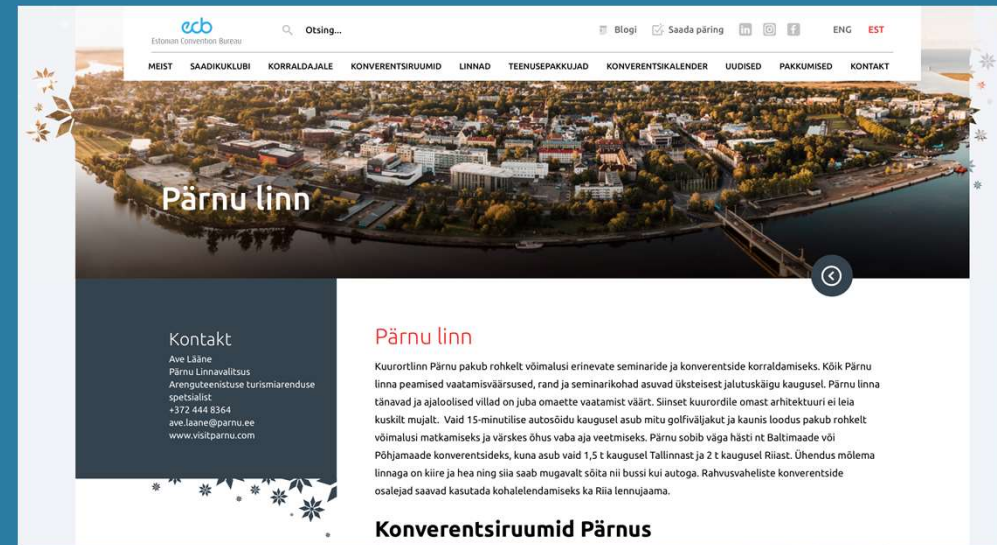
ecb
Estonian Convention Bureau

Otsing...

Blogi Saada päring ENG EST

MEIST SAADIKUKLUBI KORRALDAJALE KONVERENTSIRUUMID LINNAD TEENUSEPAKKUJAD KONVERENTSIKALENDER UUDISED PAKKUMISED KONTAKT

Pärnu linn

Kontakt
Ave Lääne
Pärnu Linnavalitsus
Arenguteenistuse turismiarenduse spetsialist
+372 444 8364
ave.laane@parnu.ee
www.visitparnu.com

Pärnu linn

Kuurortlinn Pärnu pakub rohkelt võimalusi erinevate seminaride ja konverentside korraldamiseks. Kõik Pärnu linna peamised vaatamisväärsused, rand ja seminarikohad asuvad üksteisest jalutuskäigu kaugusel. Pärnu linna tänavad ja ajaloolised villad on juba omaette vaatamist väärt. Siinset kuurordile omast arhitektuuri ei leia kuskilt mujalt. Vaid 15-minutilise autosõidu kaugusel asub mitu golfiväljakut ja kaunis loodus pakub rohkelt võimalusi matkamiseks ja värskes õhus vaba aja veetmiseks. Pärnu sobib väga hästi nt Baltimaade või Põhjamaade konverentsideks, kuna asub vaid 1,5 t kaugusel Tallinnast ja 2 t kaugusel Riiast. Ühendus mõlema linnaga on kiire ja hea ning siia saab mugavalt sõita nii bussi kui autoga. Rahvusvaheliste konverentside osalejad saavad kasutada kohalelendamiseks ka Riia lennujaama.

Konverentsiruumid Pärnus